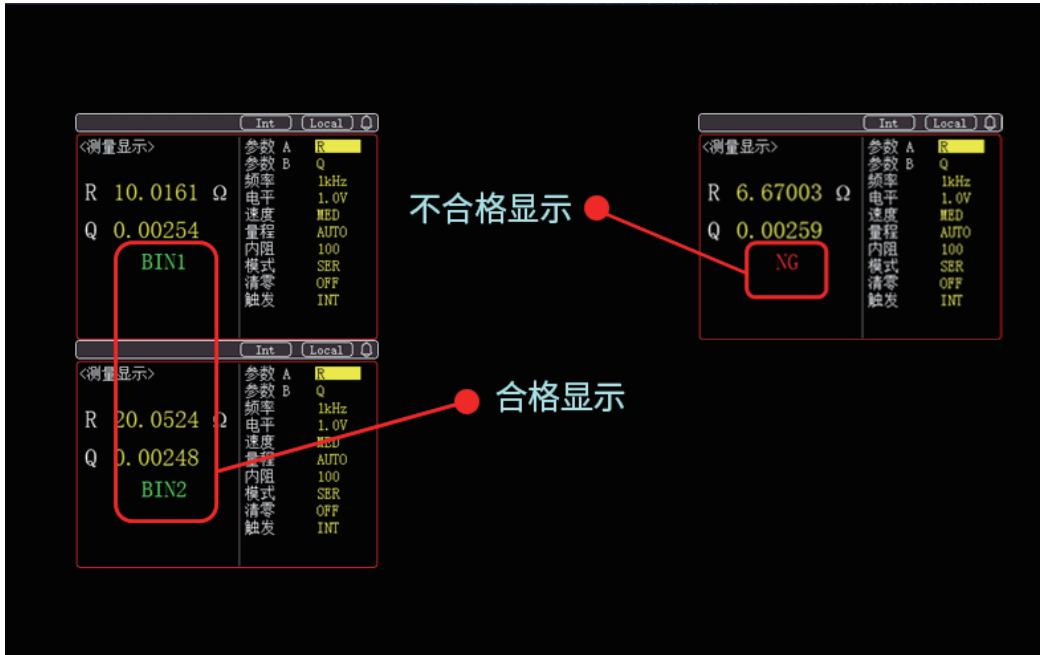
Int Local
<测量显示>
R 10.0161 Ω
Q 0.00254
BIN1

参数 A R
参数 B Q
频率 1kHz
电平 1.0V
速度 MED
量程 AUTO
内阻 100
模式 SER
清零 OFF
触发 INT

Int Local
<测量显示>
R 20.0524 Ω
Q 0.00248
BIN2

参数 A R
参数 B Q
频率 1kHz
电平 1.0V
速度 MED
量程 AUTO
内阻 100
模式 SER
清零 OFF
触发 INT

不合格显示

合格显示

Int Local
<测量显示>
R 6.67003 Ω
Q 0.00259
NG

参数 A R
参数 B Q
频率 1kHz
电平 1.0V
速度 MED
量程 AUTO
内阻 100
模式 SER
清零 OFF
触发 INT